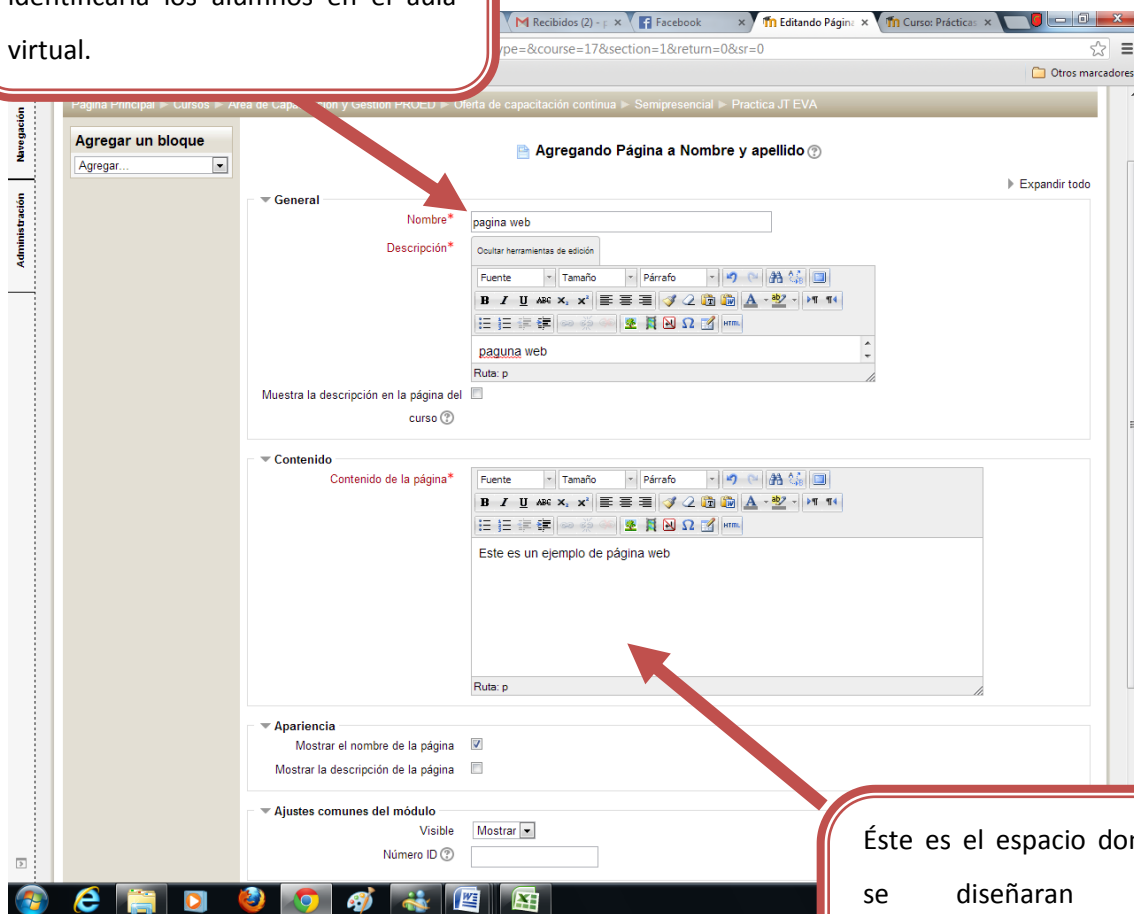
identificarán los alumnos en el aula virtual.

Recibidos (2) - | Facebook | Editando Págin | Curso: Prácticas

ype=&course=17&section=1&return=0&sr=0

Otros marcadores

Página Principal ► Cursos ► Área de Capa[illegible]ión y Gestión PROED ► Oferta de capacitación continua ► Semipresencial ► Practica JT EVA

Navegación

Administración

Agregar un bloque

Agregar...

Agregando Página a Nombre y apellido

Expandir todo

General

Nombre* pagina web

Descripción* Ocultar herramientas de edición

Fuente Tamaño Párrafo

paguna web

Ruta: p

Muestra la descripción en la página del curso

Contenido

Contenido de la página* Fuente Tamaño Párrafo

Este es un ejemplo de página web

Ruta: p

Apariencia

Mostrar el nombre de la página

Mostrar la descripción de la página

Ajustes comunes del módulo

Visible Mostrar

Número ID

Éste es el espacio dor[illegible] se diseñaran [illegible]